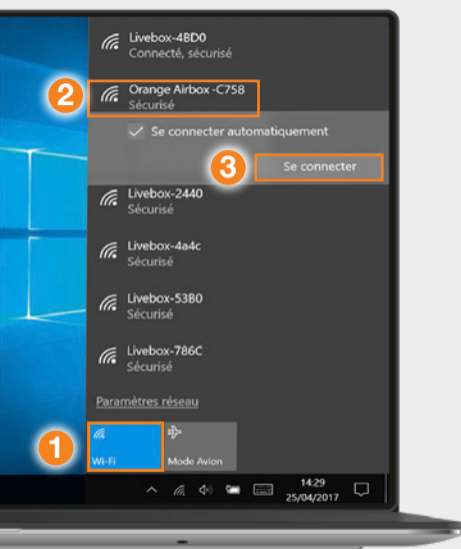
Livebox-4BD0
Connecté, sécurisé

2

Orange Airbox -C758
Sécurisé

Se connecter automatiquement

3

Se connecter

Livebox-2440
Sécurisé

Livebox-4a4c
Sécurisé

Livebox-53B0
Sécurisé

Livebox-786C
Sécurisé

Paramètres réseau

1

Wi-Fi

Mode Avion

14:29
25/04/2017